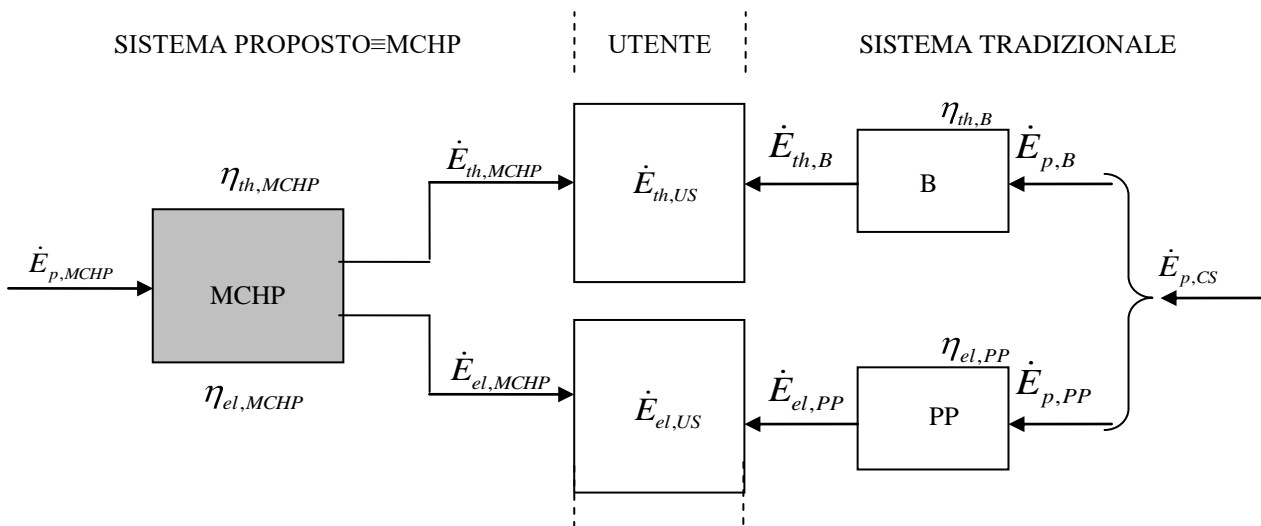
SISTEMA PROPOSTO≡MCHP

UTENTE

SISTEMA TRADIZIONALE

$\eta_{th,MCHP}$

$\dot{E}_{p,MCHP}$

MCHP

$\eta_{el,MCHP}$

$\dot{E}_{th,MCHP}$

$\dot{E}_{el,MCHP}$

$\dot{E}_{th,US}$

$\dot{E}_{el,US}$

$\dot{E}_{th,B}$

$\eta_{th,B}$

B

$\dot{E}_{p,B}$

$\dot{E}_{el,PP}$

$\eta_{el,PP}$

PP

$\dot{E}_{p,PP}$

$\dot{E}_{p,CS}$